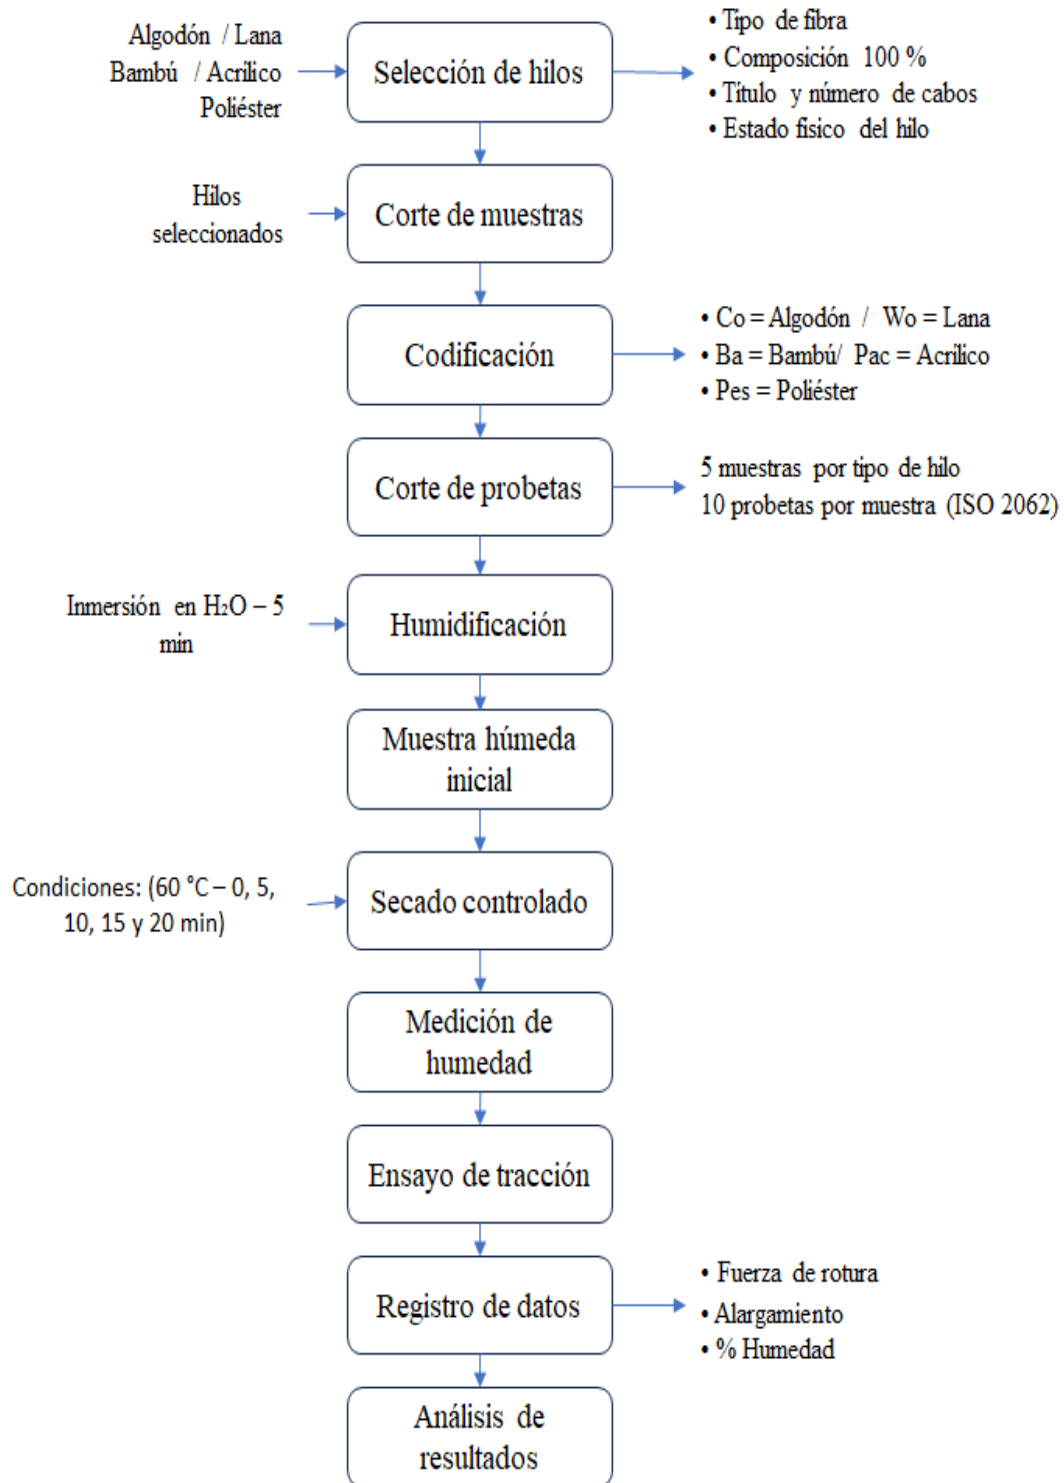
Algodón / Lana
Bambú / Acrílico
Poliéster

Selección de hilos

• Tipo de fibra
• Composición 100 %
• Título y número de cabos
• Estado físico del hilo

Hilos seleccionados

Corte de muestras

Codificación

• Co = Algodón / Wo = Lana
• Ba = Bambú/ Pac = Acrílico
• Pes = Poliéster

Corte de probetas

5 muestras por tipo de hilo
10 probetas por muestra (ISO 2062)

Inmersión en $H_2O$ – 5 min

Humidificación

Muestra húmeda inicial

Condiciones: (60 °C – 0, 5, 10, 15 y 20 min)

Secado controlado

Medición de humedad

Ensayo de tracción

Registro de datos

• Fuerza de rotura
• Alargamiento
• % Humedad

Análisis de resultados